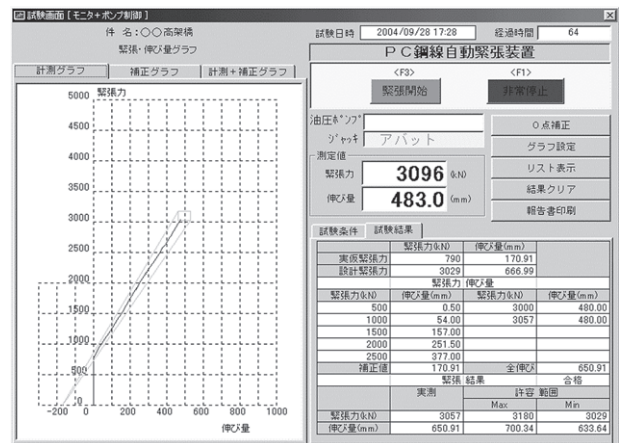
試験画面［モニタ+ポンプ制御］

件 名：○○高架橋

緊張・伸び量グラフ

試験日時 2004/09/28 17:28 経過時間 64

ＰＣ鋼線自動緊張装置

計測グラフ | 補正グラフ | 計測＋補正グラフ

<F3> 緊張開始

<F1> 非常停止

緊張力

5000
4500
4000
3500
3000
2500
2000
1500
1000
500
0

-200 0 200 400 600 800 1000

伸び量

油圧ﾎﾟﾝﾌﾟ

ｼﾞｬｯｷ アバット

測定値

緊張力 3096 (kN)

伸び量 483.0 (mm)

0点補正

グラフ設定

リスト表示

結果クリア

報告書印刷

試験条件 | 試験結果

| | 緊張力(kN) | 伸び量(mm) | |
|---|---|---|---|
| 実仮緊張力 | 790 | 170.91 | |
| 設計緊張力 | 3029 | 666.99 | |
| | 緊張力 伸び量 | | |
| 緊張力(kN) | 伸び量(mm) | 緊張力(kN) | 伸び量(mm) |
| 500 | 0.50 | 3000 | 480.00 |
| 1000 | 54.00 | 3057 | 480.00 |
| 1500 | 157.00 | | |
| 2000 | 251.50 | | |
| 2500 | 377.00 | | |
| 補正値 | 170.91 | 全伸び | 650.91 |
| | 緊張 結果 | | 合格 |
| | 実測 | 許容 範囲 Max | Min |
| 緊張力(kN) | 3057 | 3180 | 3029 |
| 伸び量(mm) | 650.91 | 700.34 | 633.64 |